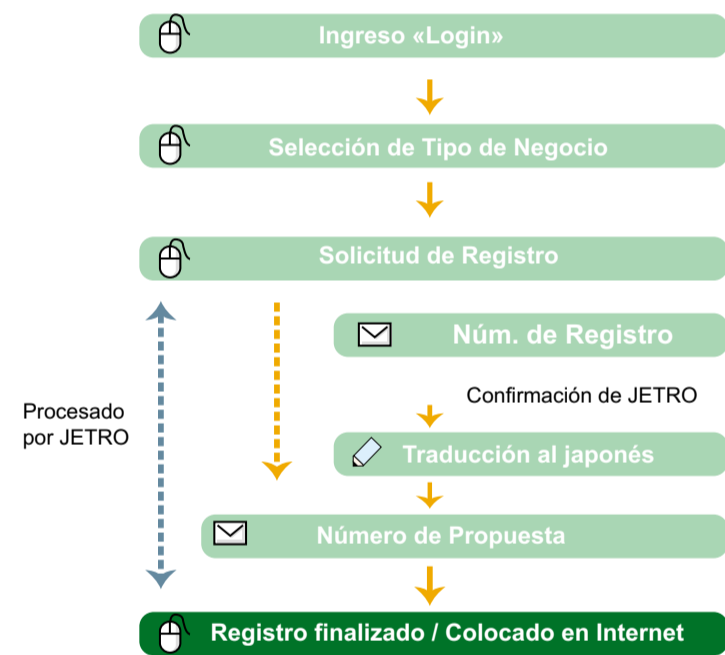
Ingreso «Login»

Selección de Tipo de Negocio

Solicitud de Registro

Núm. de Registro

Confirmación de JETRO

Procesado por JETRO

Traducción al japonés

Número de Propuesta

Registro finalizado / Colocado en Internet